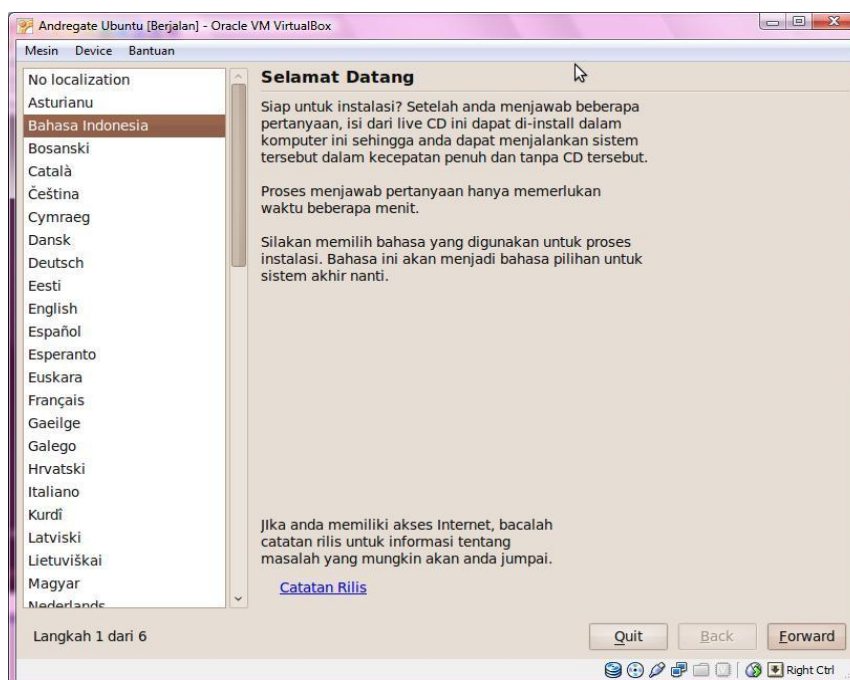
Andregate Ubuntu [Berjalan] - Oracle VM VirtualBox

Mesin Device Bantuan

No localization
Asturianu
Bahasa Indonesia
Bosanski
Català
Čeština
Cymraeg
Dansk
Deutsch
Eesti
English
Español
Esperanto
Euskara
Français
Gaeilge
Galego
Hrvatski
Italiano
Kurdî
Latviski
Lietuviškai
Magyar
Nederlands

Selamat Datang

Siap untuk instalasi? Setelah anda menjawab beberapa pertanyaan, isi dari live CD ini dapat di-install dalam komputer ini sehingga anda dapat menjalankan sistem tersebut dalam kecepatan penuh dan tanpa CD tersebut.

Proses menjawab pertanyaan hanya memerlukan waktu beberapa menit.

Silakan memilih bahasa yang digunakan untuk proses instalasi. Bahasa ini akan menjadi bahasa pilihan untuk sistem akhir nanti.

JIka anda memiliki akses Internet, bacalah catatan rilis untuk informasi tentang masalah yang mungkin akan anda jumpai.

Catatan Rilis

Langkah 1 dari 6

Quit Back Forward

Right Ctrl